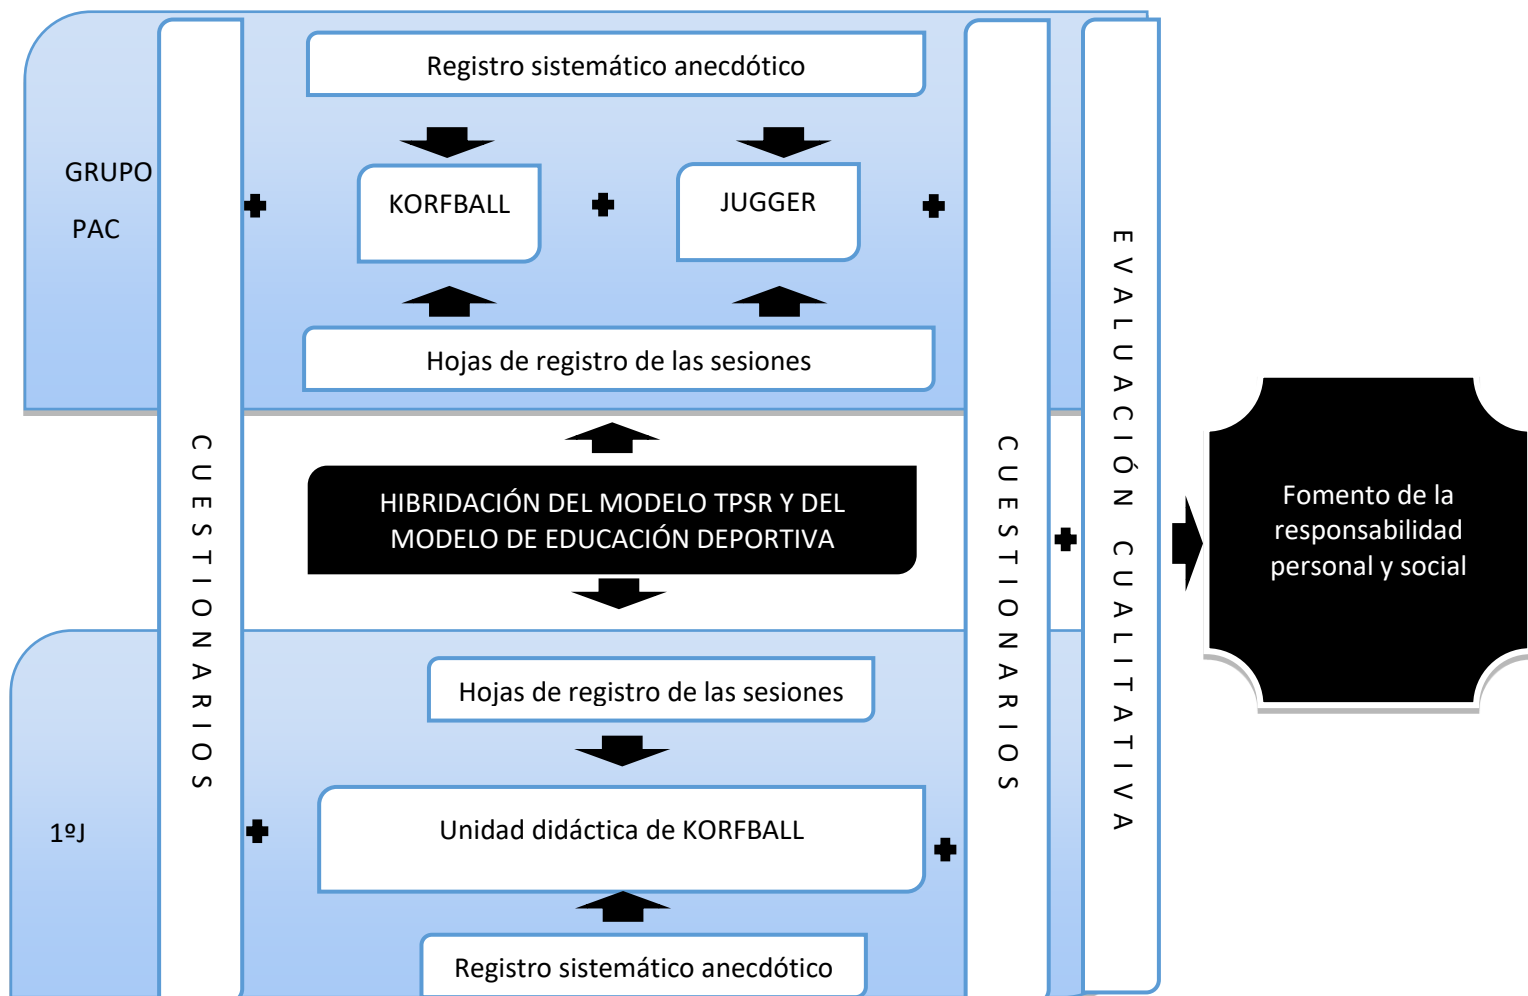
GRUPO PAC

CUESTIONARIOS

Registro sistemático anecdótico

KORFBALL

JUGGER

Hojas de registro de las sesiones

HIBRIDACIÓN DEL MODELO TPSR Y DEL MODELO DE EDUCACIÓN DEPORTIVA

Hojas de registro de las sesiones

Unidad didáctica de KORFBALL

Registro sistemático anecdótico

1ºJ

CUESTIONARIOS

EVALUACIÓN CUALITATIVA

Fomento de la responsabilidad personal y social